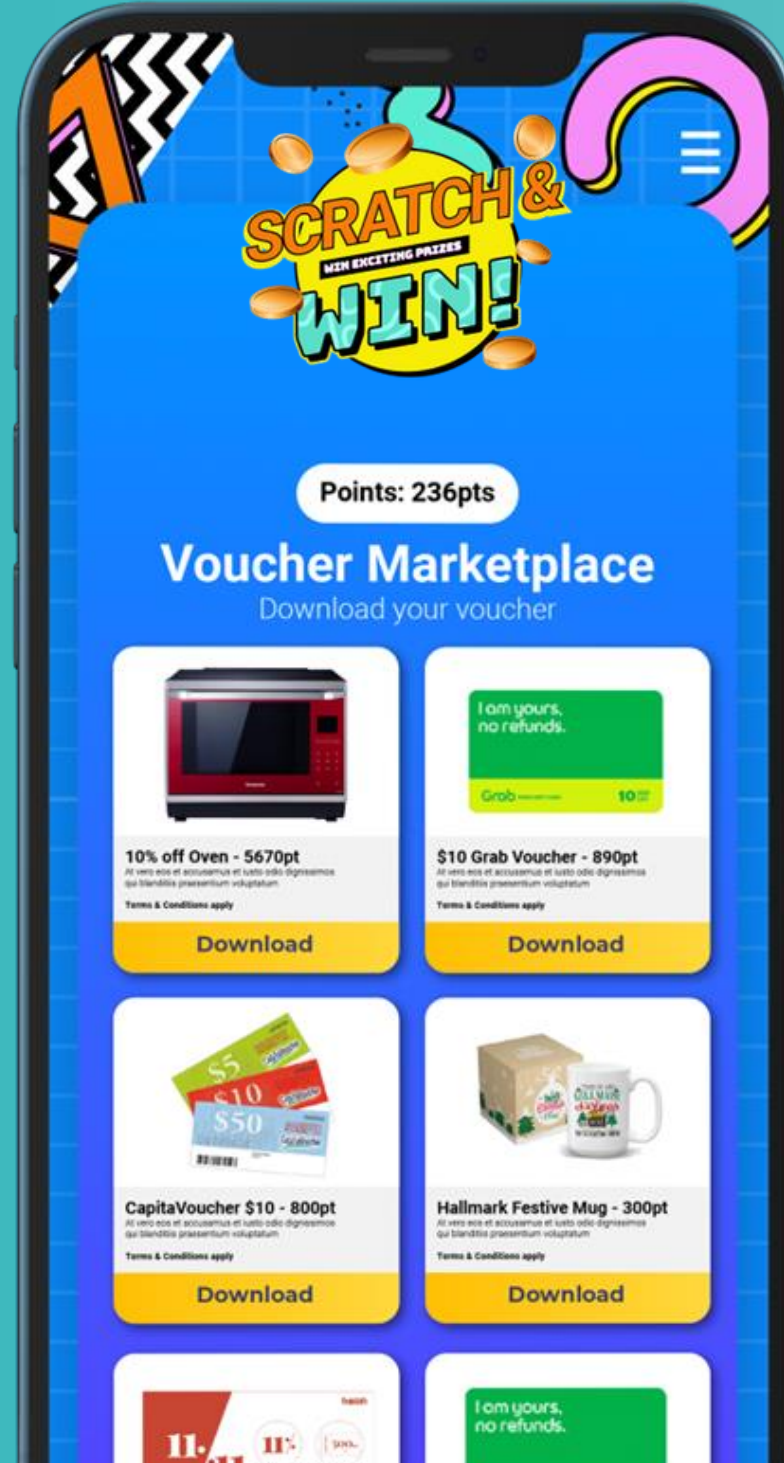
SCRATCH &
WIN EXCITING PRIZES
WIN!

Points: 236pts

Voucher Marketplace
Download your voucher

10% off Oven - 5670pt
At vero eos et accusamus et iusto odio dignissimos qui blanditiis praesentium voluptatum
Terms & Conditions apply
Download

I am yours, no refunds.
Grab 10
$10 Grab Voucher - 890pt
At vero eos et accusamus et iusto odio dignissimos qui blanditiis praesentium voluptatum
Terms & Conditions apply
Download

$5
$10
$50
CapitaVoucher $10 - 800pt
At vero eos et accusamus et iusto odio dignissimos qui blanditiis praesentium voluptatum
Terms & Conditions apply
Download

Hallmark Festive Mug - 300pt
At vero eos et accusamus et iusto odio dignissimos qui blanditiis praesentium voluptatum
Terms & Conditions apply
Download

11.
11
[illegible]

I am yours, no refunds.